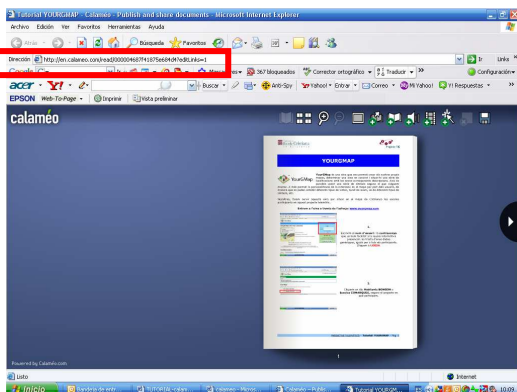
Tutorial YOURGMAP - Calaméo - Publish and share documents - Microsoft Internet Explorer

Archivo Edición Ver Favoritos Herramientas Ayuda

Atrás Búsqueda Favoritos

Dirección http://en.calameo.com/read/0000046874187be684d47ed8?Links=1

Ir Links

367 bloqueados Corrector ortográfico Traducir Configuración

acer Y! Buscar Anti-Spy Yahoo! Entrar Correo Mi Yahoo! Y! Respuestas

EPSON Web-To-Page Imprimir Vista preliminar

calaméo

YOURGMAP

YourGMap

Powered by Calaméo.com

1

Listo

Internet

Inicio

Tutorial YOURGM...

10:09